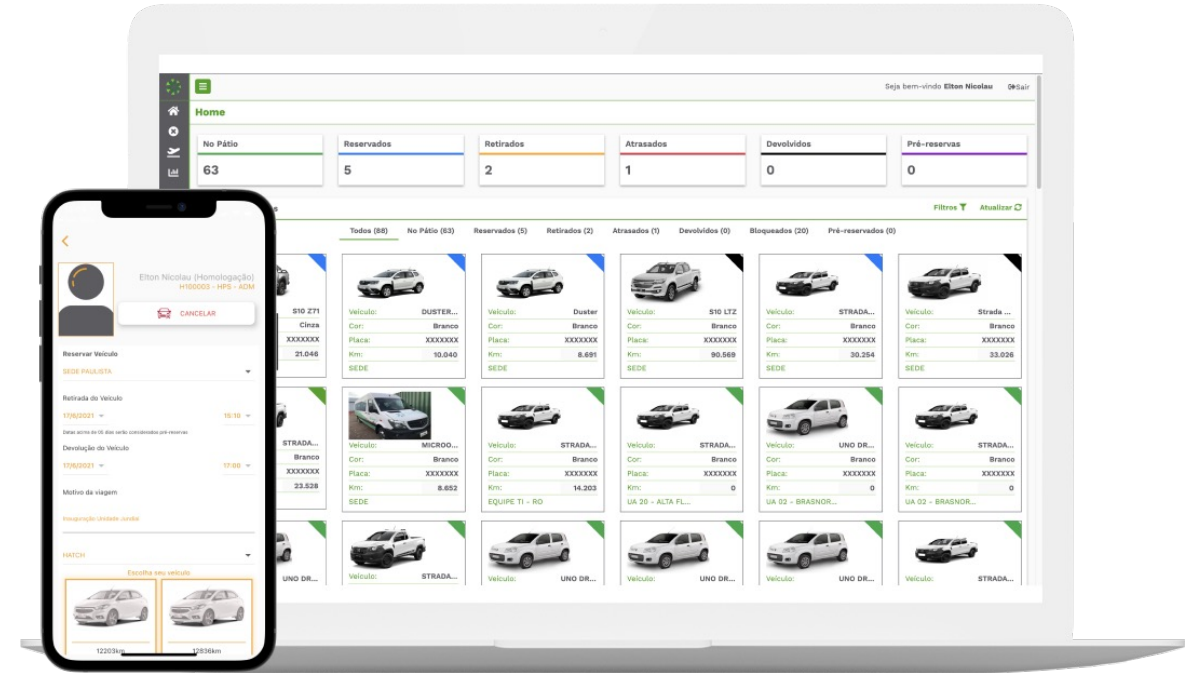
Seja bem-vindo Elton Nicolau Sair

Home

| No Pátio | Reservados | Retirados | Atrasados | Devolvidos | Pré-reservas |
|---|---|---|---|---|---|
| 63 | 5 | 2 | 1 | 0 | 0 |

Filtros Atualizar

Todos (88) No Pátio (63) Reservados (5) Retirados (2) Atrasados (1) Devolvidos (0) Bloqueados (20) Pré-reservados (0)

S10 Z71
Cinza
XXXXXXX
21.046

Veículo: DUSTER...
Cor: Branco
Placa: XXXXXXX
Km: 10.040
SEDE

Veículo: Duster
Cor: Branco
Placa: XXXXXXX
Km: 8.691
SEDE

Veículo: S10 LTZ
Cor: Branco
Placa: XXXXXXX
Km: 90.569
SEDE

Veículo: STRADA...
Cor: Branco
Placa: XXXXXXX
Km: 30.254
SEDE

Veículo: Strada ...
Cor: Branco
Placa: XXXXXXX
Km: 33.026
SEDE

STRADA...
Branco
XXXXXXX
23.528

Veículo: MICROO...
Cor: Branco
Placa: XXXXXXX
Km: 8.652
SEDE

Veículo: STRADA...
Cor: Branco
Placa: XXXXXXX
Km: 14.203
EQUIPE TI - RO

Veículo: STRADA...
Cor: Branco
Placa: XXXXXXX
Km: 0
UA 20 - ALTA FL...

Veículo: UNO DR...
Cor: Branco
Placa: XXXXXXX
Km: 0
UA 02 - BRASNOR...

Veículo: STRADA...
Cor: Branco
Placa: XXXXXXX
Km: 0
UA 02 - BRASNOR...

UNO DR...

Veículo: STRADA...

Veículo: UNO DR...

Veículo: UNO DR...

Veículo: UNO DR...

Veículo: STRADA...

Elton Nicolau (Homologação)
H100003 - HPS - ADM

CANCELAR

Reservar Veículo
SEDE PAULISTA

Retirada do Veículo
17/6/2021 15:10
Datas acima de 05 dias serão consideradas pré-reservas

Devolução do Veículo
17/6/2021 17:00

Motivo da viagem
Inauguração Unidade Jundiaí

HATCH

Escolha seu veículo

12203km 12836km